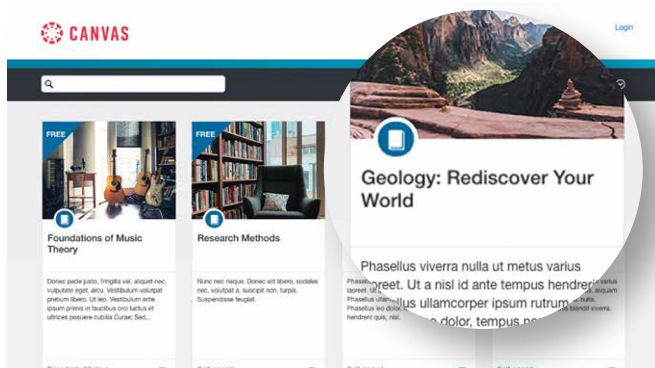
CANVAS

Login

FREE

Foundations of Music Theory

Donec pede justo, fringilla vel, aliquet nec, vulputate eget, arcu. Vestibulum volutpat pretium libero. Ut leo. Vestibulum ante ipsum primis in faucibus orci luctus et ultrices posuere cubilia Curae; Sed...

FREE

Research Methods

Nunc nec neque. Donec elit libero, sodales nec, volutpat a, suscipit non, turpis. Suspendisse feugiat.

Geology: Rediscover Your World

Phasellus viverra nulla ut metus varius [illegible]reet. Ut a nisl id ante tempus hendrerit. Phasellus ullamcorper ipsum rutrum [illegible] dolor, tempus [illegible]

Phasellus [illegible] laoreet. Ut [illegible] Phasellus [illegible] Phasellus leo dolor, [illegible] hendrerit quis, nisi.